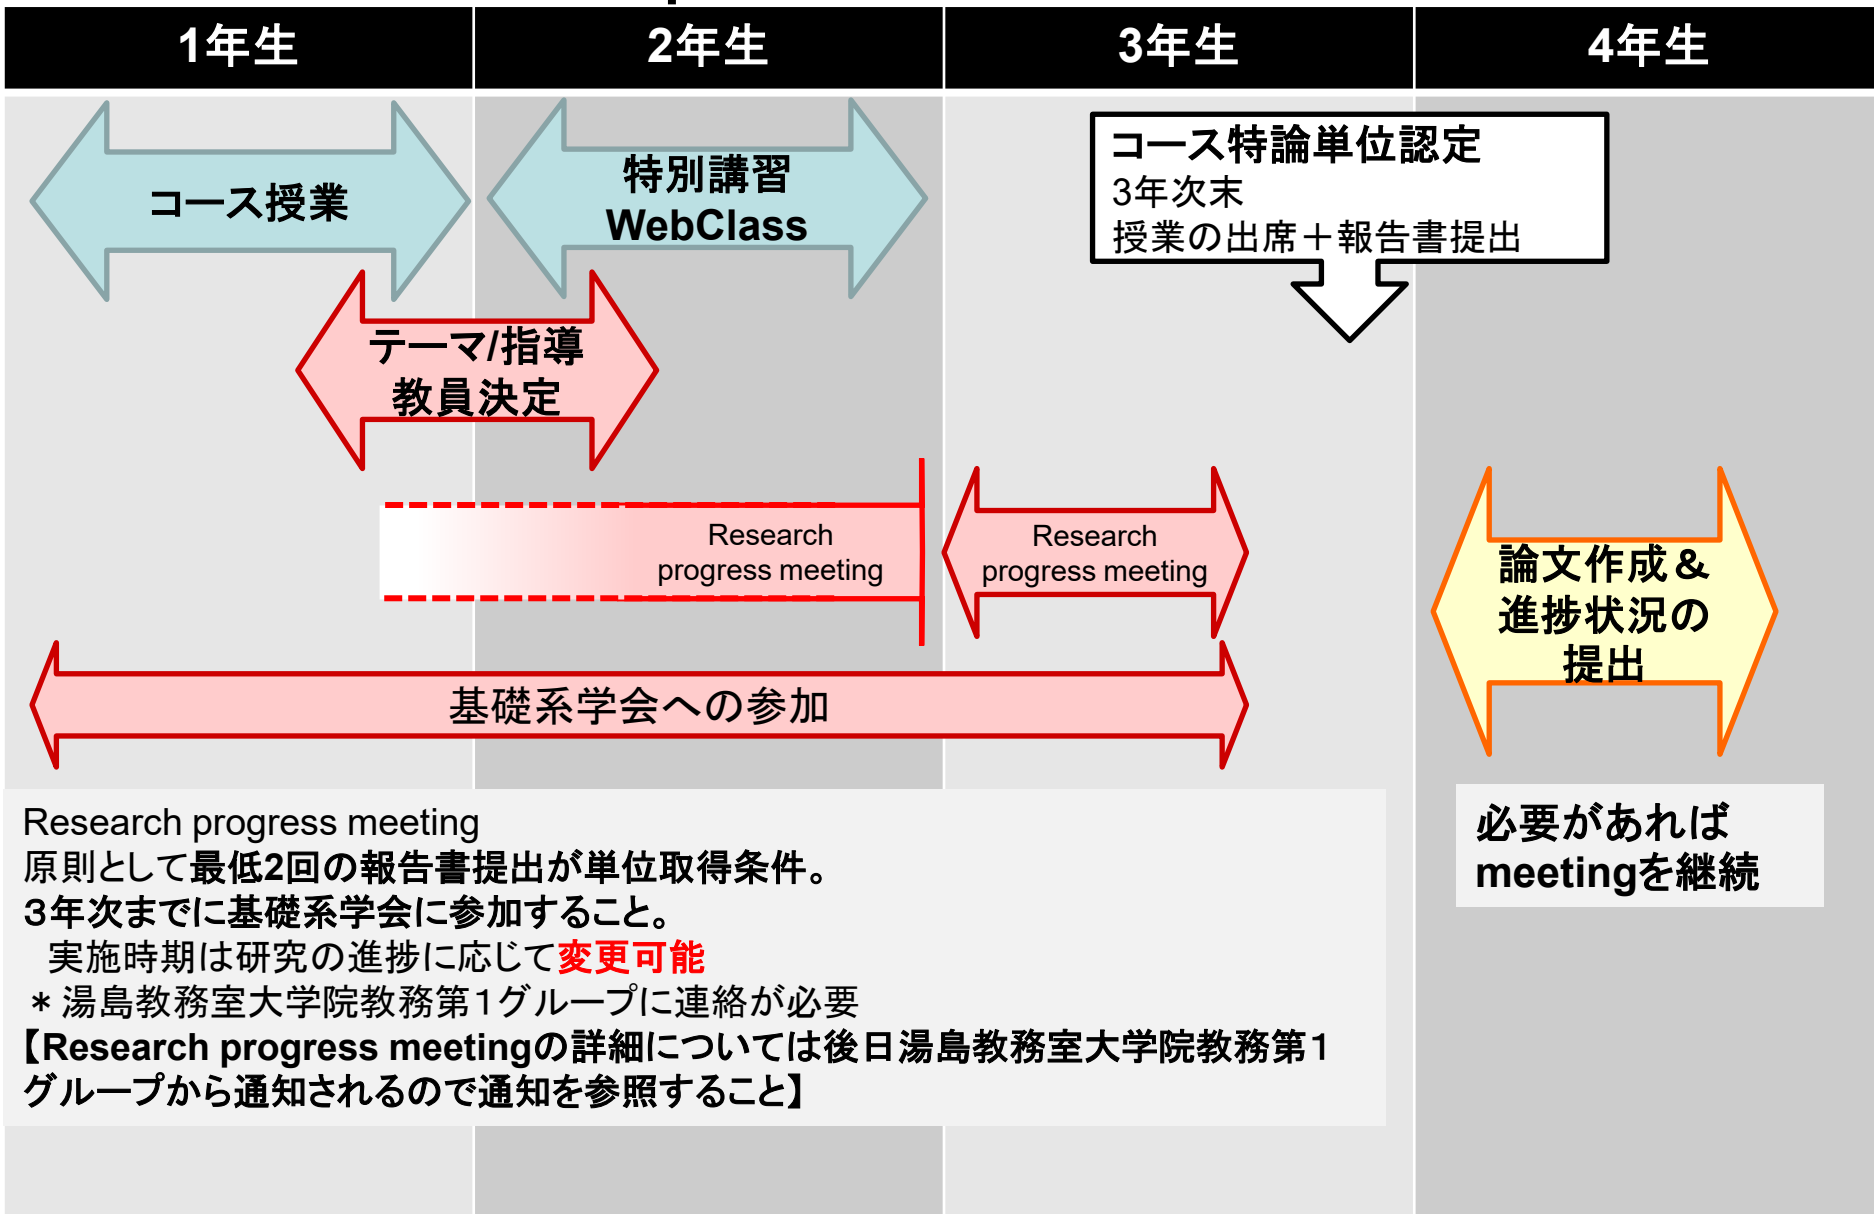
| 1年生 | 2年生 | 3年生 | 4年生 |
|---|---|---|---|

コース授業

特別講習
WebClass

コース特論単位認定
3年次末
授業の出席＋報告書提出

テーマ/指導
教員決定

Research
progress meeting

Research
progress meeting

論文作成＆
進捗状況の
提出

基礎系学会への参加

Research progress meeting
原則として最低2回の報告書提出が単位取得条件。
3年次までに基礎系学会に参加すること。
実施時期は研究の進捗に応じて変更可能
＊湯島教務室大学院教務第1グループに連絡が必要
【Research progress meetingの詳細については後日湯島教務室大学院教務第1グループから通知されるので通知を参照すること】

必要があれば
meetingを継続